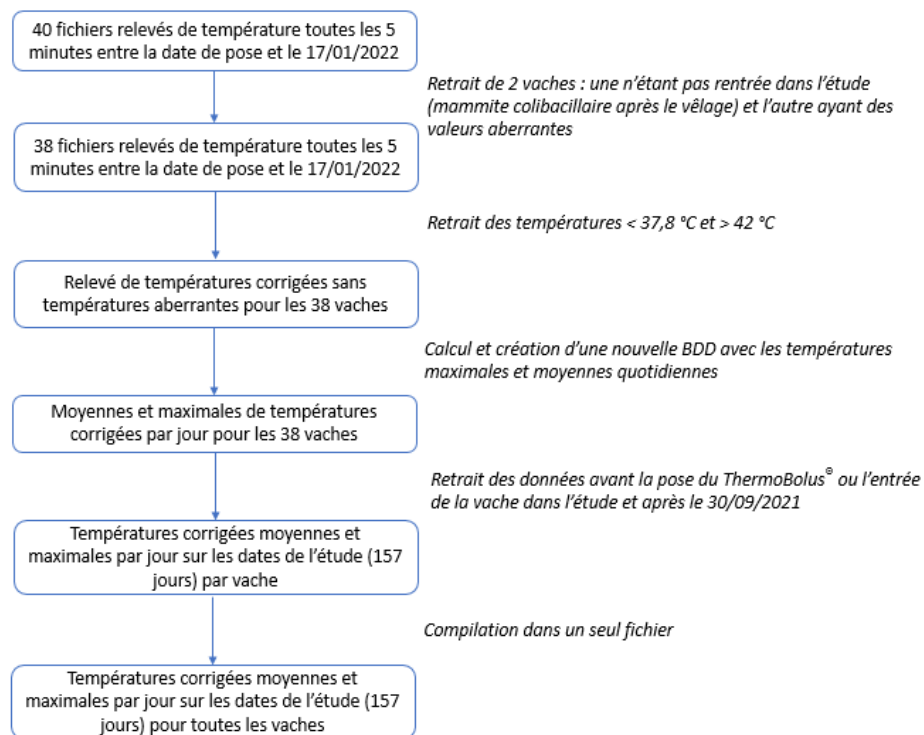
40 fichiers relevés de température toutes les 5 minutes entre la date de pose et le 17/01/2022

Retrait de 2 vaches : une n'étant pas rentrée dans l'étude (mammite colibacillaire après le vêlage) et l'autre ayant des valeurs aberrantes

38 fichiers relevés de température toutes les 5 minutes entre la date de pose et le 17/01/2022

Retrait des températures < 37,8 °C et > 42 °C

Relevé de températures corrigées sans températures aberrantes pour les 38 vaches

Calcul et création d'une nouvelle BDD avec les températures maximales et moyennes quotidiennes

Moyennes et maximales de températures corrigées par jour pour les 38 vaches

Retrait des données avant la pose du ThermoBolus© ou l'entrée de la vache dans l'étude et après le 30/09/2021

Températures corrigées moyennes et maximales par jour sur les dates de l'étude (157 jours) par vache

Compilation dans un seul fichier

Températures corrigées moyennes et maximales par jour sur les dates de l'étude (157 jours) pour toutes les vaches